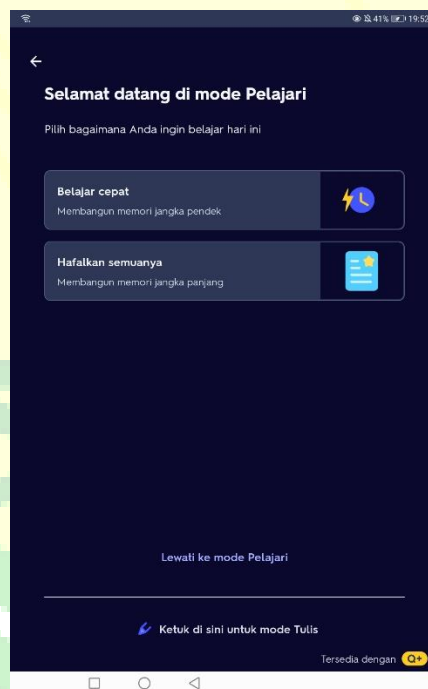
41% 19:52

←

Selamat datang di mode Pelajari

Pilih bagaimana Anda ingin belajar hari ini

Belajar cepat
Membangun memori jangka pendek

Hafalkan semuanya
Membangun memori jangka panjang

Lewati ke mode Pelajari

Ketuk di sini untuk mode Tulis

Tersedia dengan Q+